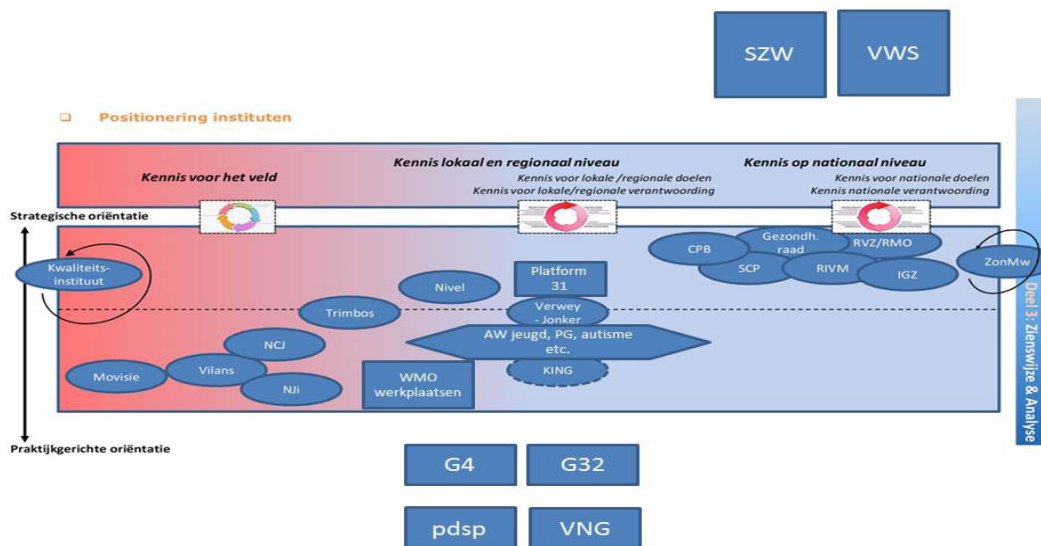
SZW
VWS

Positionering instituten

Kennis voor het veld

Kennis lokaal en regionaal niveau
Kennis voor lokale /regionale doelen
Kennis voor lokale/regionale verantwoording

Kennis op nationaal niveau
Kennis voor nationale doelen
Kennis nationale verantwoording

Strategische oriëntatie

CPB
Gezondh. raad
RVZ/RMO
SCP
RIVM
IGZ
ZonMw

Kwaliteits-instituut
Platform 31
Nivel
Trimbos
Verwey - Jonker
NCJ
AW jeugd, PG, autisme etc.
Movisie
Vilans
NJi
WMO werkplaatsen
KING

Deel 3: Zienswijze & Analyse

Praktijkgerichte oriëntatie

G4
G32

pdsp
VNG